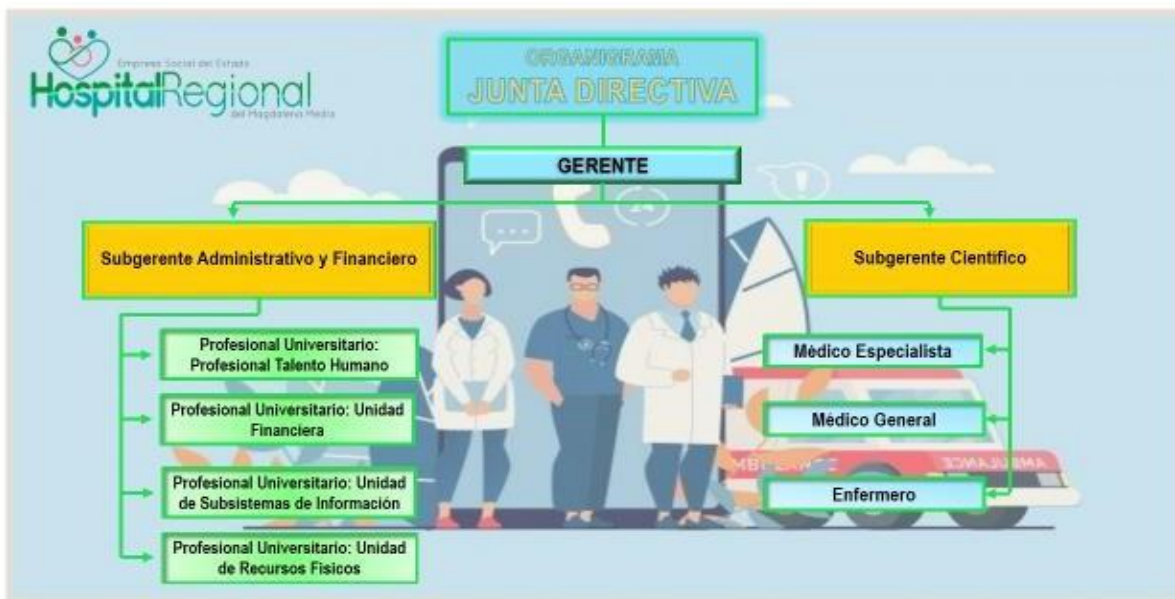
Empresa Social del Estado
HospitalRegional
del Magdalena Medio

ORGANIGRAMA
JUNTA DIRECTIVA

GERENTE

Subgerente Administrativo y Financiero

Subgerente Científico

Profesional Universitario: Profesional Talento Humano

Profesional Universitario: Unidad Financiera

Profesional Universitario: Unidad de Subsistemas de Información

Profesional Universitario: Unidad de Recursos Fisicos

Médico Especialista

Médico General

Enfermero